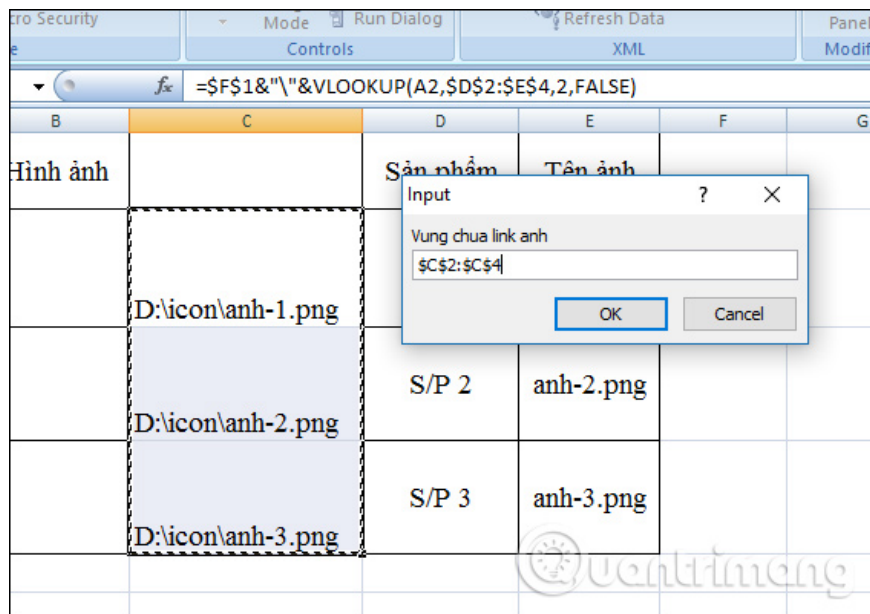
cro Security
Mode
Run Dialog
Refresh Data
Panel
e
Controls
XML
Modif

$f_x$ =$F$1&"\"&VLOOKUP(A2,$D$2:$E$4,2,FALSE)

| B | C | D | E | F | G |
|---|---|---|---|---|---|
| Hình ảnh | | Sản phẩm | Tên ảnh | | |
| | D:\icon\anh-1.png | | | | |
| | D:\icon\anh-2.png | S/P 2 | anh-2.png | | |
| | D:\icon\anh-3.png | S/P 3 | anh-3.png | | |

Input
?
Vung chua link anh
$C$2:$C$4
OK
Cancel

Quantrimang